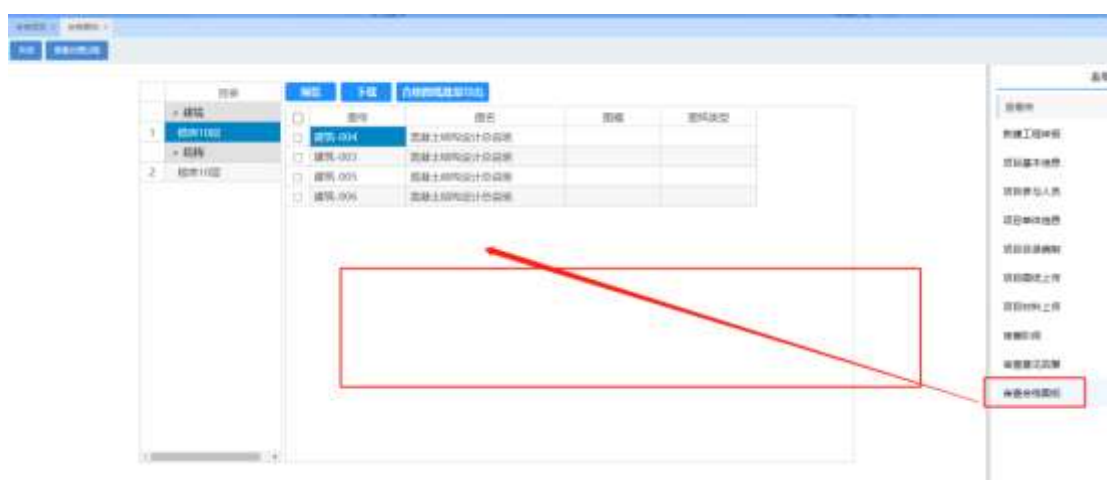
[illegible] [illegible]

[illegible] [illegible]

目录

- 建筑

1 楼体1栋

- 结构

2 楼体1栋

预览 下载 合格图纸批量下载

| | 图号 | 图名 | 图幅 | 图纸类型 |
|---|---|---|---|---|
| ☐ | 建筑-004 | 混凝土结构设计总说明 | | |
| ☐ | 建筑-003 | 混凝土结构设计总说明 | | |
| ☐ | 建筑-005 | 混凝土结构设计总说明 | | |
| ☐ | 建筑-006 | 混凝土结构设计总说明 | | |

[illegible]

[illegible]

新建工程申报

项目基本信息

项目参与人员

项目单体信息

项目目录编制

项目图纸上传

项目材料上传

审查阶段

审查意见回复

查看合格图纸